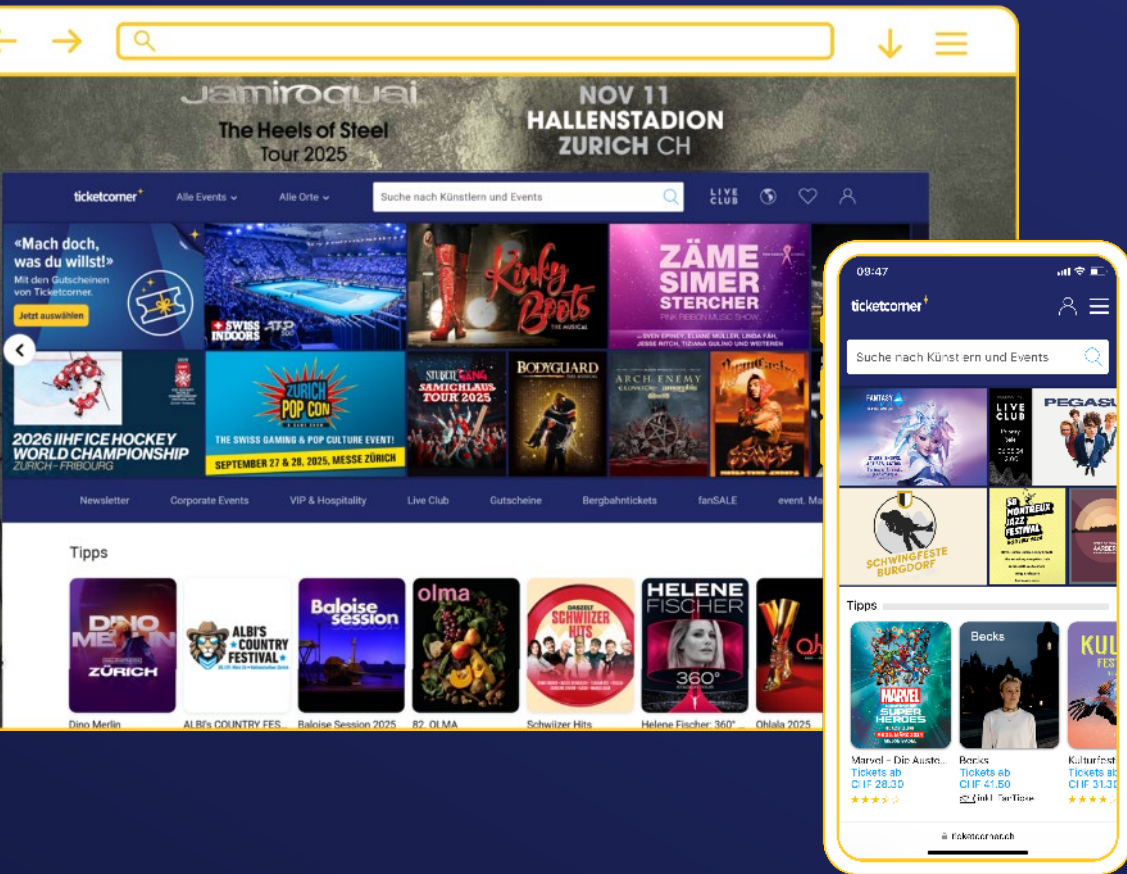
Jamiroquai
The Heels of Steel
Tour 2025

NOV 11
HALLENSTADION
ZURICH CH

ticketcorner
Alle Events
Alle Orte
Suche nach Künstlern und Events
LIVE CLUB

«Mach doch, was du willst!»
Mit den Gutscheinen von Ticketcorner.
Jetzt auswählen

SWISS INDOORS

Kinky Boots
THE MUSICAL

ZÄME SIMER STERCHER
PINK RIBBON MUSIC SHOW

2026 IIHF ICE HOCKEY WORLD CHAMPIONSHIP
ZURICH - FRIBOURG

ZURICH POP CON
THE SWISS GAMING & POP CULTURE EVENT!
SEPTEMBER 27 & 28, 2025, MESSE ZÜRICH

SAMICHLAUS TOUR 2025

BODYGUARD

ARCH ENEMY

Newsletter
Corporate Events
VIP & Hospitality
Live Club
Gutscheine
Bergbahntickets
fanSALE
event. Ma

Tipps

DINO MERLIN
ZÜRICH
Dino Merlin

ALBI'S COUNTRY FESTIVAL
ALBI's COUNTRY FES...

Baloise session
Baloise Session 2025

olma
82. OLMA

SCHWIIZER HITS
Schwiizer Hits

HELENE FISCHER
360°
Helene Fischer: 360°...

Ohlala 2025

09:47
ticketcorner
Suche nach Künstlern und Events

LIVE CLUB
PEGASU

SCHWINGFESTE BURGDORF
MONTREUX JAZZ FESTIVAL

Tipps

MARVEL SUPER HEROES
Marvel - Die Auste...
Tickets ab
CHF 28.30

Becks
Becks
Tickets ab
CHF 41.50

Kulturfest
Tickets ab
CHF 31.30

ticketcorner.ch